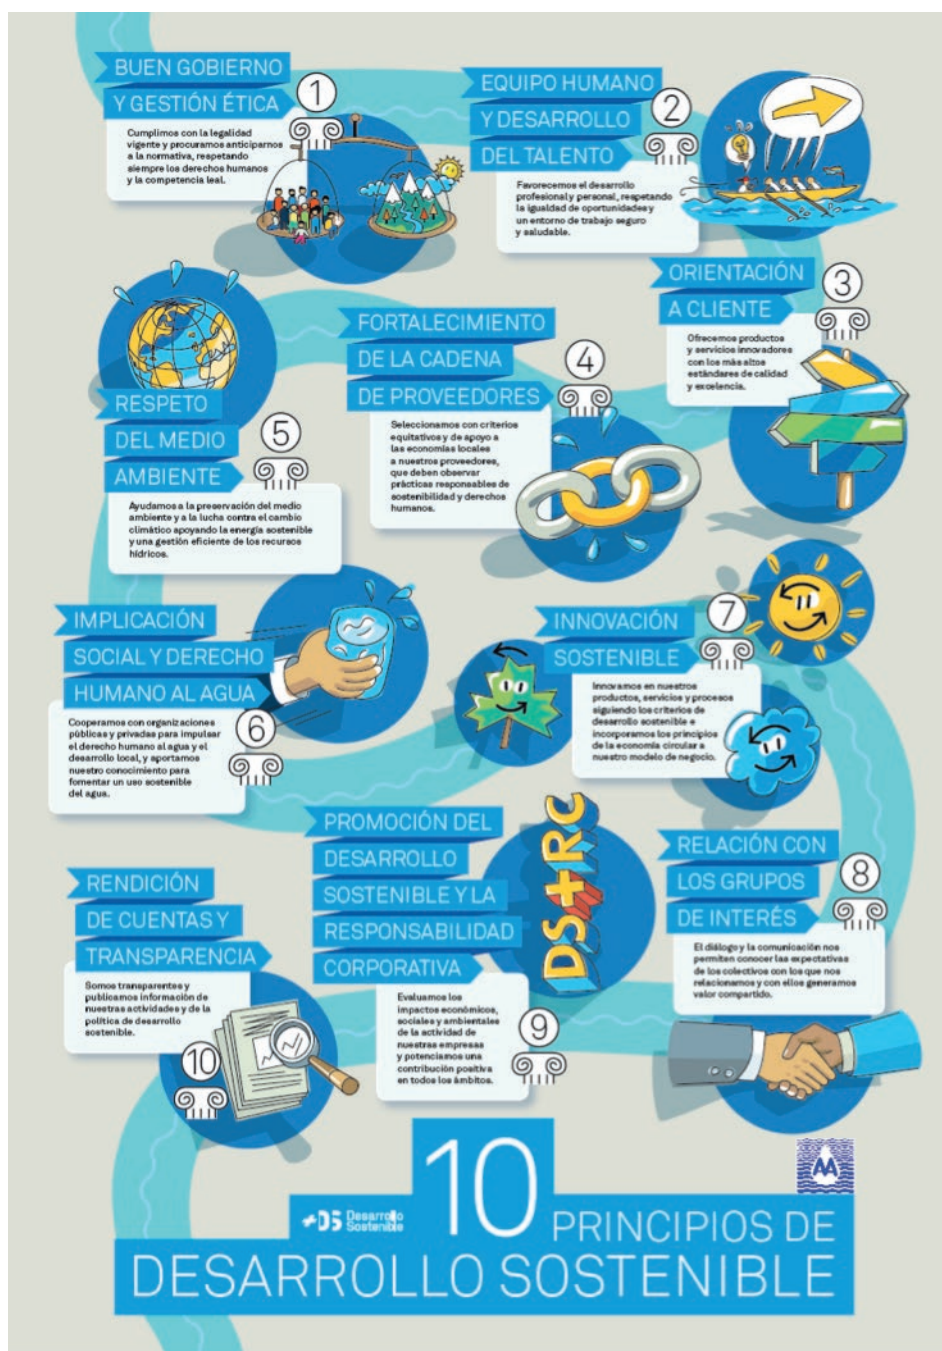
BUEN GOBIERNO Y GESTIÓN ÉTICA

1

Cumplimos con la legalidad vigente y procuramos anticiparnos a la normativa, respetando siempre los derechos humanos y la competencia leal.

EQUIPO HUMANO Y DESARROLLO DEL TALENTO

2

Favorecemos el desarrollo profesional y personal, respetando la igualdad de oportunidades y un entorno de trabajo seguro y saludable.

ORIENTACIÓN A CLIENTE

3

Ofrecemos productos y servicios innovadores con los más altos estándares de calidad y excelencia.

FORTALECIMIENTO DE LA CADENA DE PROVEEDORES

4

Seleccionamos con criterios equitativos y de apoyo a las economías locales a nuestros proveedores, que deben observar prácticas responsables de sostenibilidad y derechos humanos.

RESPETO DEL MEDIO AMBIENTE

5

Ayudamos a la preservación del medio ambiente y a la lucha contra el cambio climático apoyando la energía sostenible y una gestión eficiente de los recursos hídricos.

IMPLICACIÓN SOCIAL Y DERECHO HUMANO AL AGUA

6

Cooperamos con organizaciones públicas y privadas para impulsar el derecho humano al agua y el desarrollo local, y aportamos nuestro conocimiento para fomentar un uso sostenible del agua.

INNOVACIÓN SOSTENIBLE

7

Innovamos en nuestros productos, servicios y procesos siguiendo los criterios de desarrollo sostenible e incorporamos los principios de la economía circular a nuestro modelo de negocio.

RELACIÓN CON LOS GRUPOS DE INTERÉS

8

El diálogo y la comunicación nos permiten conocer las expectativas de los colectivos con los que nos relacionamos y con ellos generamos valor compartido.

PROMOCIÓN DEL DESARROLLO SOSTENIBLE Y LA RESPONSABILIDAD CORPORATIVA

DS+RC

Evaluamos los impactos económicos, sociales y ambientales de la actividad de nuestras empresas y potenciamos una contribución positiva en todos los ámbitos.

9

RENDICIÓN DE CUENTAS Y TRANSPARENCIA

Somos transparentes y publicamos información de nuestras actividades y de la política de desarrollo sostenible.

10

DS Desarrollo Sostenible

10 PRINCIPIOS DE DESARROLLO SOSTENIBLE